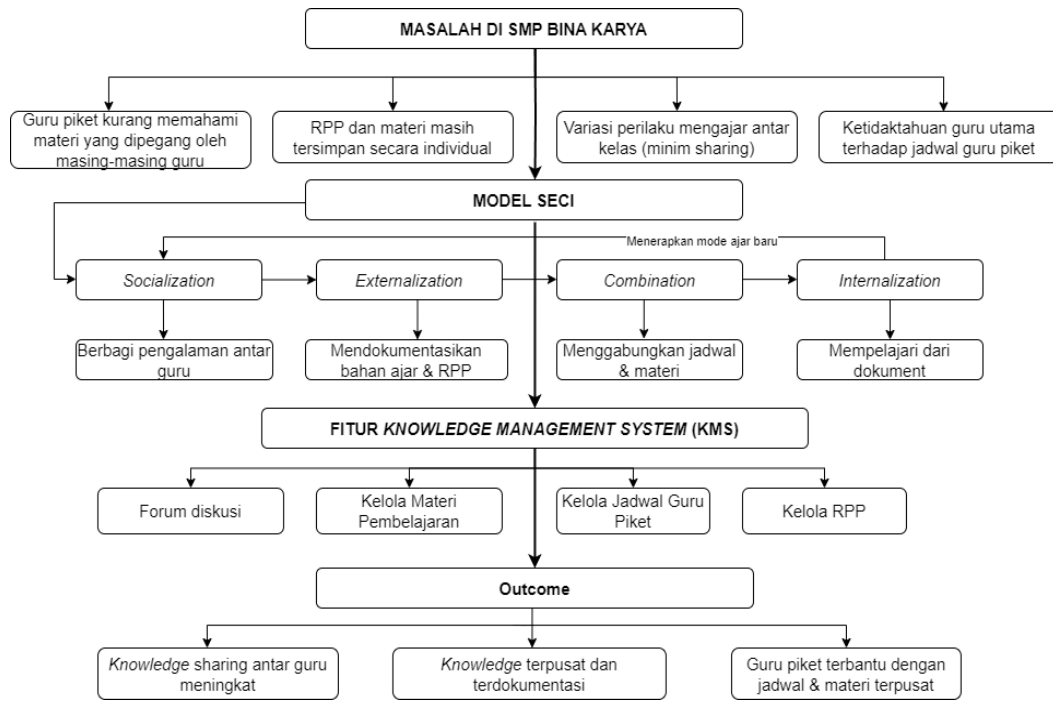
MASALAH DI SMP BINA KARYA

Guru piket kurang memahami materi yang dipegang oleh masing-masing guru

RPP dan materi masih tersimpan secara individual

Variasi perilaku mengajar antar kelas (minim sharing)

Ketidaktahuan guru utama terhadap jadwal guru piket

MODEL SECI

Menerapkan mode ajar baru

Socialization

Externalization

Combination

Internalization

Berbagi pengalaman antar guru

Mendokumentasikan bahan ajar & RPP

Menggabungkan jadwal & materi

Mempelajari dari dokument

FITUR KNOWLEDGE MANAGEMENT SYSTEM (KMS)

Forum diskusi

Kelola Materi Pembelajaran

Kelola Jadwal Guru Piket

Kelola RPP

Outcome

Knowledge sharing antar guru meningkat

Knowledge terpusat dan terdokumentasi

Guru piket terbantu dengan jadwal & materi terpusat